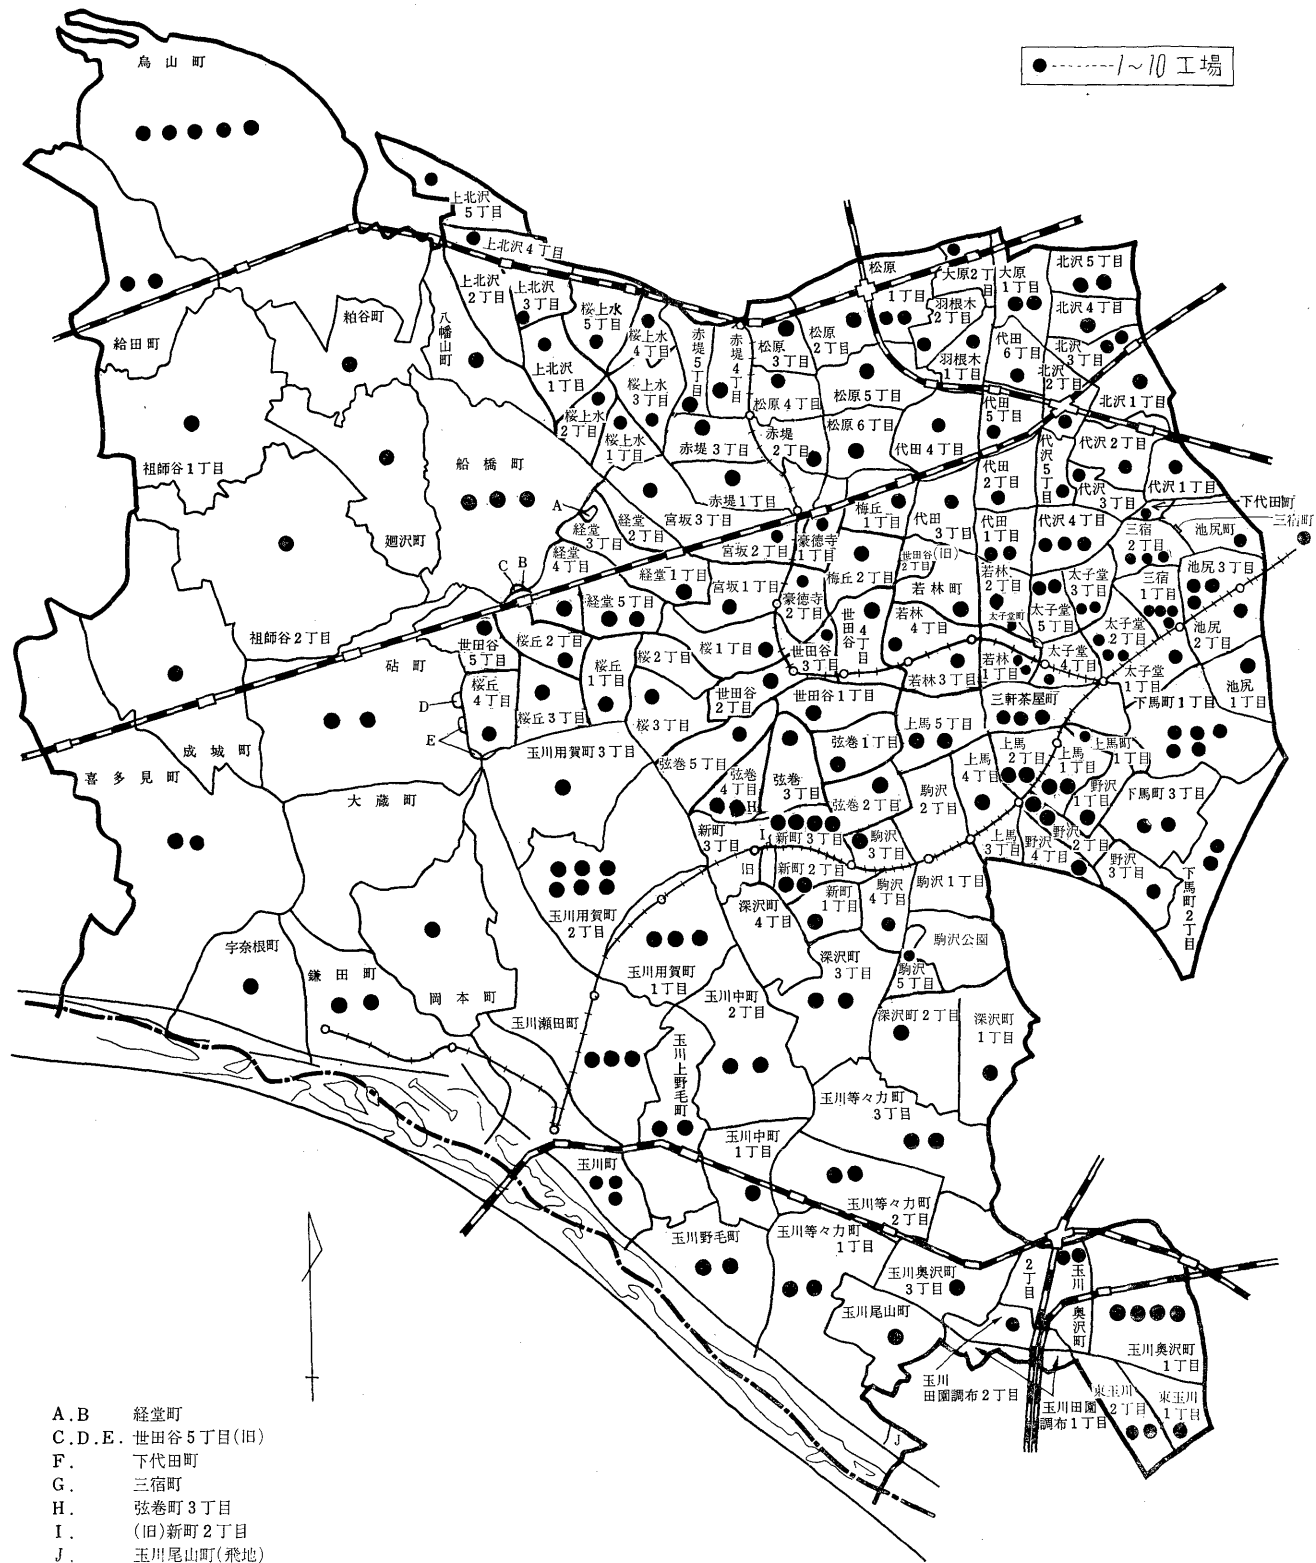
●……1~10 工場

烏山町
上北沢 5丁目
上北沢 4丁目
給田町
粕谷町
上北沢 2丁目
上北沢 3丁目
八幡山町
桜上水 5丁目
上北沢 1丁目
桜上水 4丁目
桜上水 3丁目
桜上水 2丁目
桜上水 1丁目
赤堤 5丁目
赤堤 4丁目
赤堤 3丁目
赤堤 2丁目
赤堤 1丁目
松原
松原 3丁目
松原 2丁目
松原 4丁目
松原 5丁目
松原 6丁目
1丁目
大原 2丁目
大原 1丁目
羽根木 2丁目
羽根木 1丁目
北沢 5丁目
北沢 4丁目
北沢 3丁目
北沢 2丁目
北沢 1丁目
代田 6丁目
代田 5丁目
代田 4丁目
代田 3丁目
代田 2丁目
代田 1丁目
代沢 5丁目
代沢 4丁目
代沢 3丁目
代沢 2丁目
代沢 1丁目
下代田町
三宿町
三宿 2丁目
三宿 1丁目
池尻町
池尻 3丁目
池尻 2丁目
池尻 1丁目
祖師谷 1丁目
祖師谷 2丁目
船橋町
廻沢町
経堂 3丁目
経堂 2丁目
経堂 4丁目
経堂 1丁目
経堂 5丁目
宮坂 3丁目
宮坂 2丁目
宮坂 1丁目
梅丘 1丁目
梅丘 2丁目
豪徳寺 1丁目
豪徳寺 2丁目
世田谷(旧) 2丁目
若林町
若林 4丁目
若林 2丁目
若林 1丁目
若林 3丁目
太子堂町
太子堂 3丁目
太子堂 5丁目
太子堂 2丁目
太子堂 4丁目
太子堂 1丁目
砧町
世田谷 5丁目
桜丘 4丁目
桜丘 2丁目
桜丘 1丁目
桜丘 3丁目
桜 2丁目
桜 1丁目
桜 3丁目
世田谷 4丁目
世田谷 3丁目
世田谷 2丁目
世田谷 1丁目
三軒茶屋町
下馬町 1丁目
下馬町 3丁目
下馬町 2丁目
成城町
喜多見町
大蔵町
玉川用賀町 3丁目
玉川用賀町 2丁目
玉川用賀町 1丁目
弦巻 5丁目
弦巻 4丁目
弦巻 3丁目
弦巻 2丁目
弦巻 1丁目
上馬 5丁目
上馬 4丁目
上馬 3丁目
上馬 2丁目
上馬 1丁目
上馬町
野沢 1丁目
野沢 2丁目
野沢 3丁目
野沢 4丁目
駒沢 2丁目
駒沢 3丁目
駒沢 4丁目
駒沢 1丁目
駒沢 5丁目
駒沢公園
新町 3丁目
新町 2丁目
新町 1丁目
深沢町 4丁目
深沢町 3丁目
深沢町 2丁目
深沢町 1丁目
宇奈根町
鎌田町
岡本町
玉川瀬田町
玉川中町 2丁目
玉川中町 1丁目
玉川上野毛町
玉川等々力町 3丁目
玉川等々力町 2丁目
玉川等々力町 1丁目
玉川町
玉川野毛町
玉川奥沢町 3丁目
玉川尾山町
2丁目
玉川奥沢町
玉川奥沢町 1丁目
玉川田園調布 2丁目
玉川田園調布 1丁目
東玉川 2丁目
東玉川 1丁目
A
B
C
D
E
H
I
旧
J

A.B　経堂町
C.D.E.　世田谷5丁目(旧)
F.　下代田町
G.　三宿町
H.　弦巻町3丁目
I.　(旧)新町2丁目
J.　玉川尾山町(飛地)